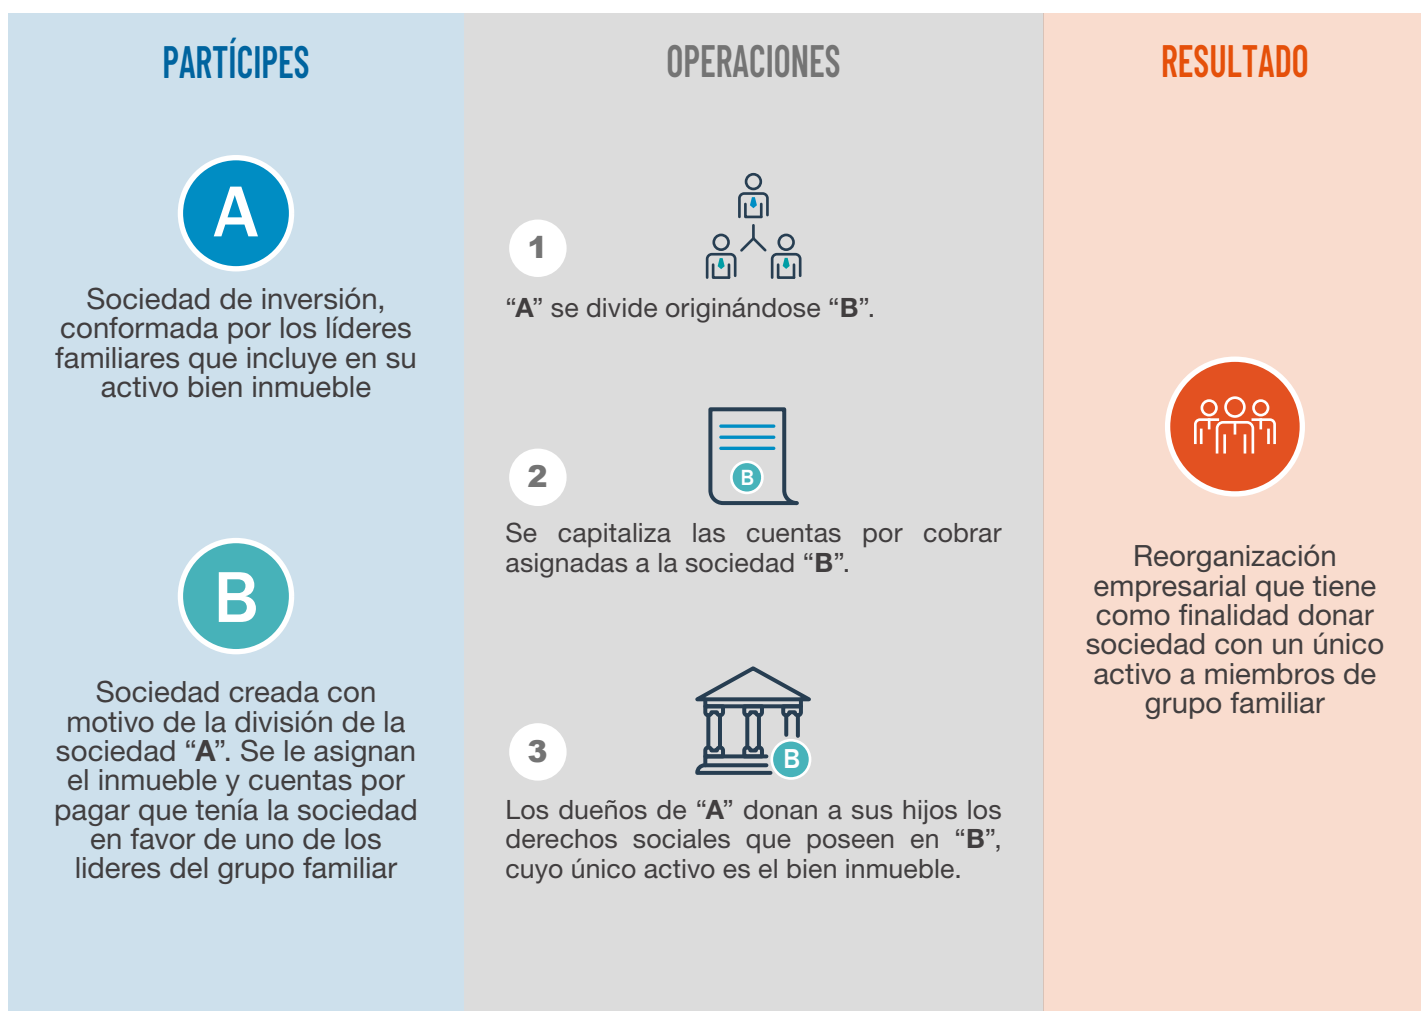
PARTÍCIPES

A

Sociedad de inversión, conformada por los líderes familiares que incluye en su activo bien inmueble

B

Sociedad creada con motivo de la división de la sociedad “A”. Se le asignan el inmueble y cuentas por pagar que tenía la sociedad en favor de uno de los lideres del grupo familiar

OPERACIONES

1

“A” se divide originándose “B”.

2

B

Se capitaliza las cuentas por cobrar asignadas a la sociedad “B”.

3

B

Los dueños de “A” donan a sus hijos los derechos sociales que poseen en “B”, cuyo único activo es el bien inmueble.

RESULTADO

Reorganización empresarial que tiene como finalidad donar sociedad con un único activo a miembros de grupo familiar